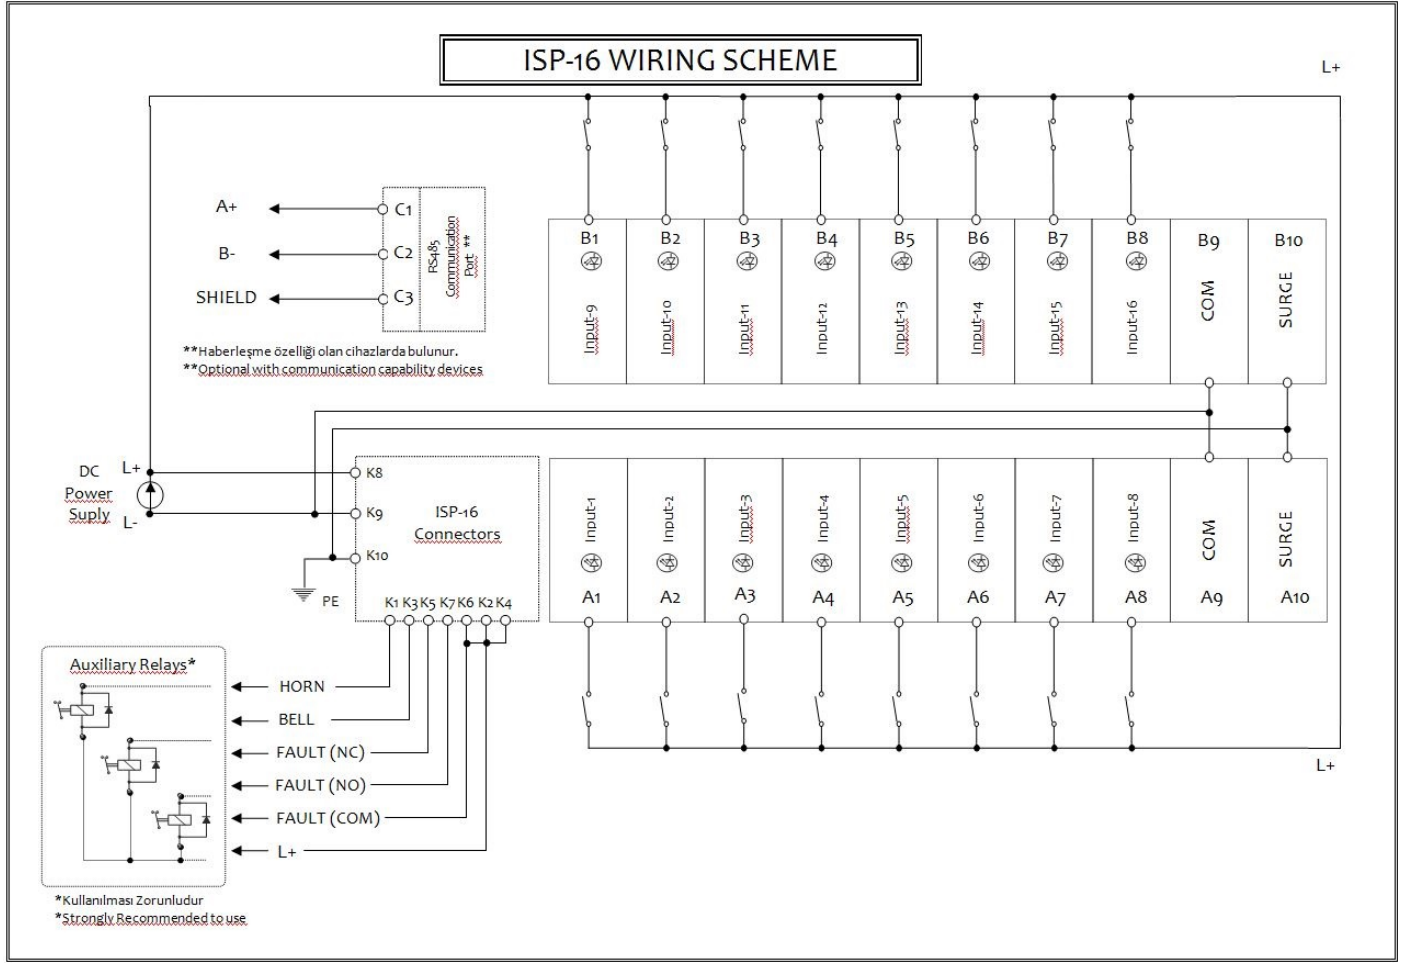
ISP-16 WIRING SCHEME

L+

A+
B-
SHIELD

C1
C2
C3

RS485 Communication Port **

**Haberleşme özelliği olan cihazlarda bulunur.
**Optional with communication capability devices

B1 B2 B3 B4 B5 B6 B7 B8 B9 B10

Input-9 Input-10 Input-11 Input-12 Input-13 Input-14 Input-15 Input-16 COM SURGE

DC Power Suply

L+
L-

K8
K9
K10

ISP-16 Connectors

PE

K1 K3 K5 K7 K6 K2 K4

Input-1 Input-2 Input-3 Input-4 Input-5 Input-6 Input-7 Input-8 COM SURGE

A1 A2 A3 A4 A5 A6 A7 A8 A9 A10

Auxiliary Relays*

HORN
BELL
FAULT (NC)
FAULT (NO)
FAULT (COM)
L+

L+

*Kullanılması Zorunludur
*Strongly Recommended to use